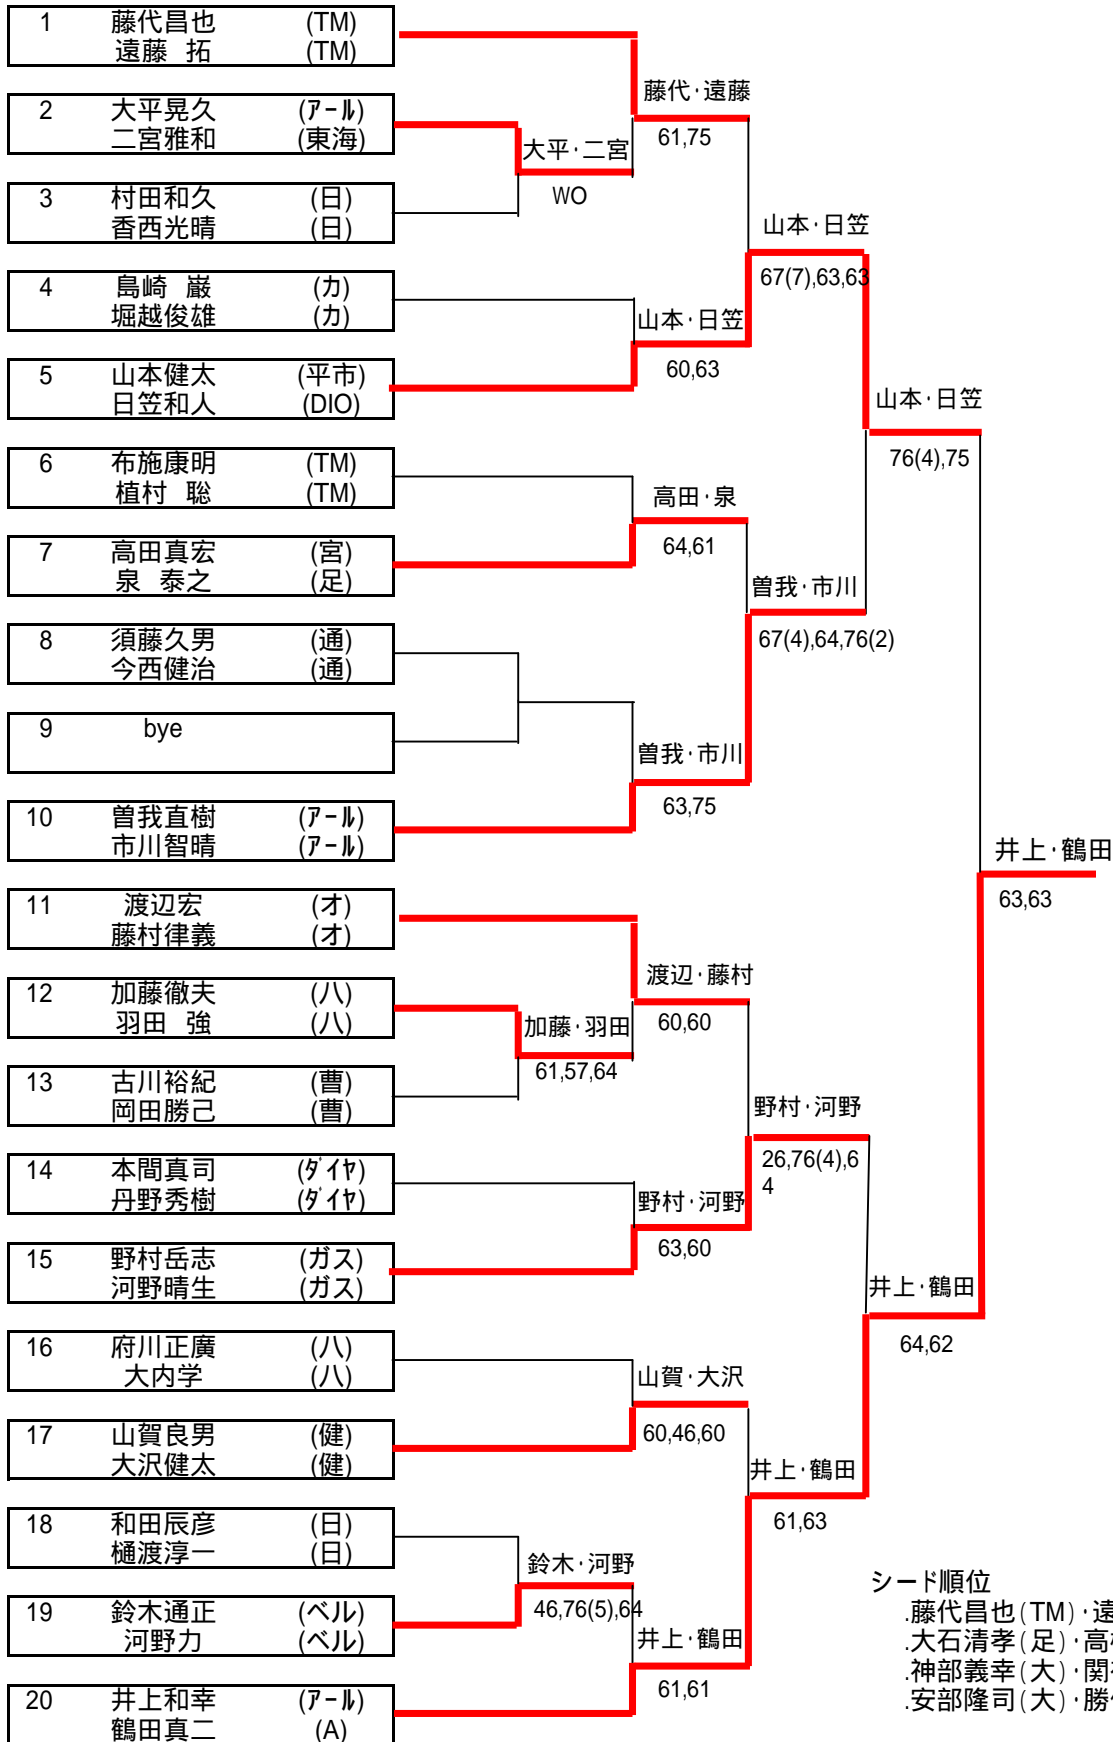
1 藤代昌也 (TM)
遠藤 拓 (TM)

2 大平晃久 (ｱｰﾙ)
二宮雅和 (東海)

3 村田和久 (日)
香西光晴 (日)

4 島崎 巌 (カ)
堀越俊雄 (カ)

5 山本健太 (平市)
日笠和人 (DIO)

6 布施康明 (TM)
植村 聡 (TM)

7 高田真宏 (宮)
泉 泰之 (足)

8 須藤久男 (通)
今西健治 (通)

9 bye

10 曽我直樹 (ｱｰﾙ)
市川智晴 (ｱｰﾙ)

11 渡辺宏 (オ)
藤村律義 (オ)

12 加藤徹夫 (八)
羽田 強 (八)

13 古川裕紀 (曹)
岡田勝己 (曹)

14 本間真司 (ﾀﾞｲﾔ)
丹野秀樹 (ﾀﾞｲﾔ)

15 野村岳志 (ガス)
河野晴生 (ガス)

16 府川正廣 (八)
大内学 (八)

17 山賀良男 (健)
大沢健太 (健)

18 和田辰彦 (日)
樋渡淳一 (日)

19 鈴木通正 (ベル)
河野力 (ベル)

20 井上和幸 (ｱｰﾙ)
鶴田真二 (A)

藤代・遠藤
61,75

大平・二宮
WO

山本・日笠
67(7),63,63

山本・日笠
60,63

山本・日笠
76(4),75

高田・泉
64,61

曽我・市川
67(4),64,76(2)

曽我・市川
63,75

井上・鶴田
63,63

渡辺・藤村
60,60

加藤・羽田
61,57,64

野村・河野
26,76(4),6
4

野村・河野
63,60

井上・鶴田
64,62

山賀・大沢
60,46,60

井上・鶴田
61,63

鈴木・河野
46,76(5),64

井上・鶴田
61,61

シード順位
.藤代昌也(TM)・遠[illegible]
.大石清孝(足)・高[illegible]
.神部義幸(大)・関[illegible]
.安部隆司(大)・勝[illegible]